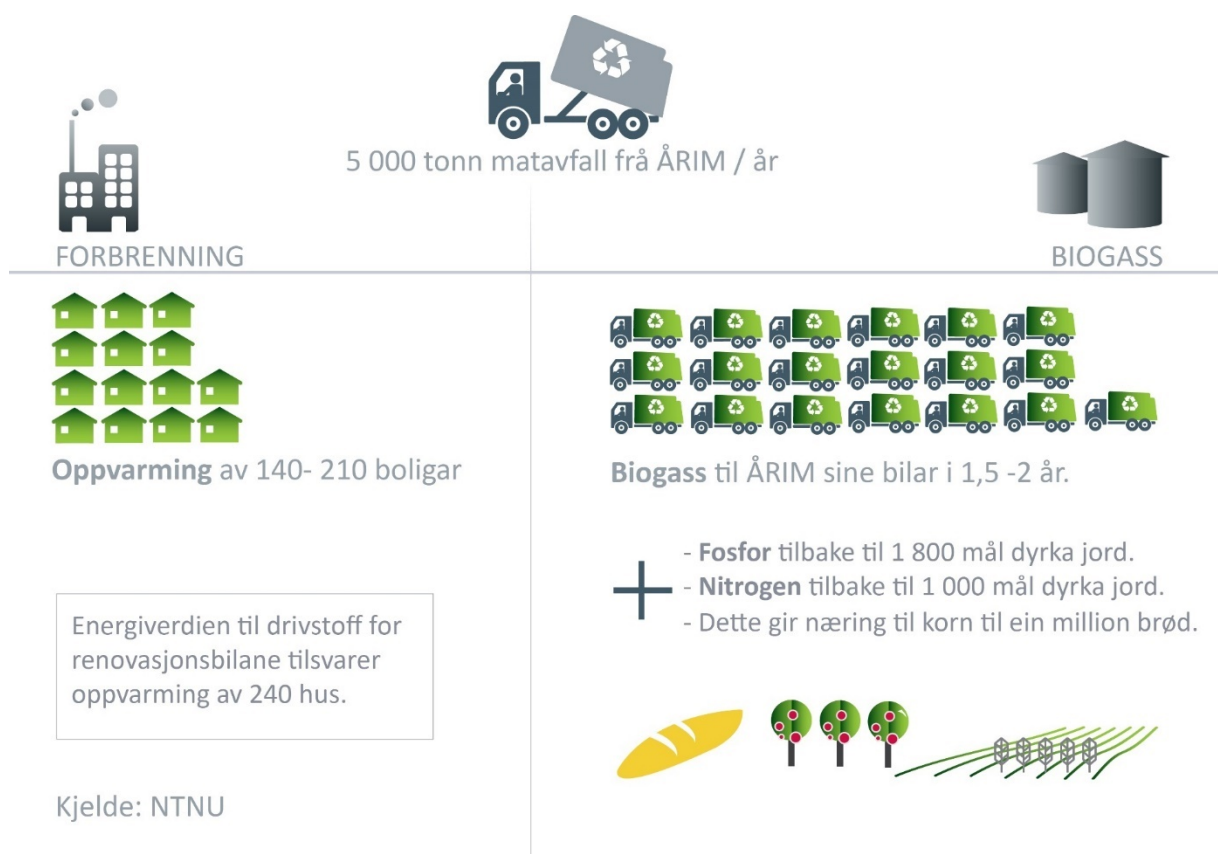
5 000 tonn matavfall frå ÅRIM / år

FORBRENNING

BIOGASS

**Oppvarming** av 140- 210 boligar

**Biogass** til ÅRIM sine bilar i 1,5 -2 år.

- **Fosfor** tilbake til 1 800 mål dyrka jord.
- **Nitrogen** tilbake til 1 000 mål dyrka jord.
- Dette gir næring til korn til ein million brød.

Energiverdien til drivstoff for renovasjonsbilane tilsvarer oppvarming av 240 hus.

Kjelde: NTNU